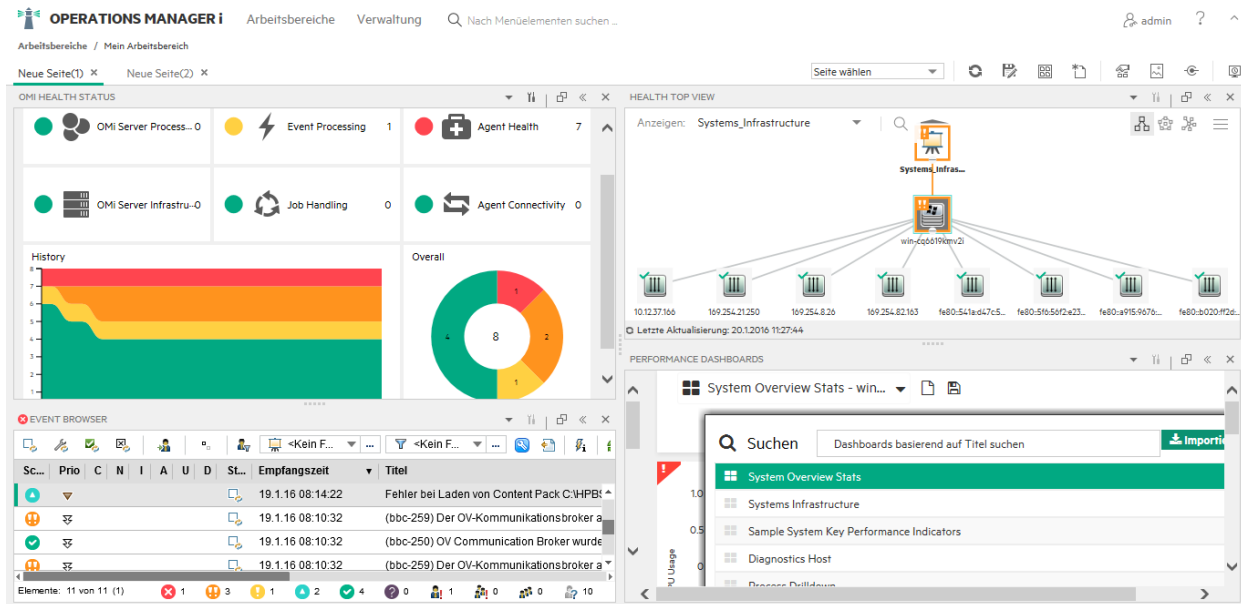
OPERATIONS MANAGER i   Arbeitsbereiche   Verwaltung   Nach Menüelementen suchen ...   admin   ?

Arbeitsbereiche / Mein Arbeitsbereich

Neue Seite(1) ×   Neue Seite(2) ×   Seite wählen

OMI HEALTH STATUS

OMi Server Process... 0   Event Processing 1   Agent Health 7

OMi Server Infrastru... 0   Job Handling 0   Agent Connectivity 0

History

8
7
6
5
4
3
2
1

Overall

1
2
1
4
8

HEALTH TOP VIEW

Anzeigen: Systems_Infrastructure

Systems_Infras...

win-cq6619kmv2i

10.12.37.166   169.254.21.250   169.254.8.26   169.254.82.163   fe80::541a:d47c5...   fe80::5f6:56f2:e23...   fe80::a915:9676:...   fe80::b020:ff2d...

Letzte Aktualisierung: 20.1.2016 11:27:44

EVENT BROWSER

<Kein F...   <Kein F...

| Sc... | Prio | C | N | I | A | U | D | St... | Empfangszeit | Titel |
|---|---|---|---|---|---|---|---|---|---|---|
| | | | | | | | | | 19.1.16 08:14:22 | Fehler bei Laden von Content Pack C:\HPBS |
| | | | | | | | | | 19.1.16 08:10:32 | (bbc-259) Der OV-Kommunikationsbroker a |
| | | | | | | | | | 19.1.16 08:10:32 | (bbc-250) OV Communication Broker wurde |
| | | | | | | | | | 19.1.16 08:10:32 | (bbc-259) Der OV-Kommunikationsbroker a |

Elemente: 11 von 11 (1)   1   3   1   2   4   0   1   0   0   10

PERFORMANCE DASHBOARDS

System Overview Stats - win...

Suchen   Dashboards basierend auf Titel suchen   Importi

System Overview Stats
Systems Infrastructure
Sample System Key Performance Indicators
Diagnostics Host
Process Drilldown

1.0
0.5
U Usage